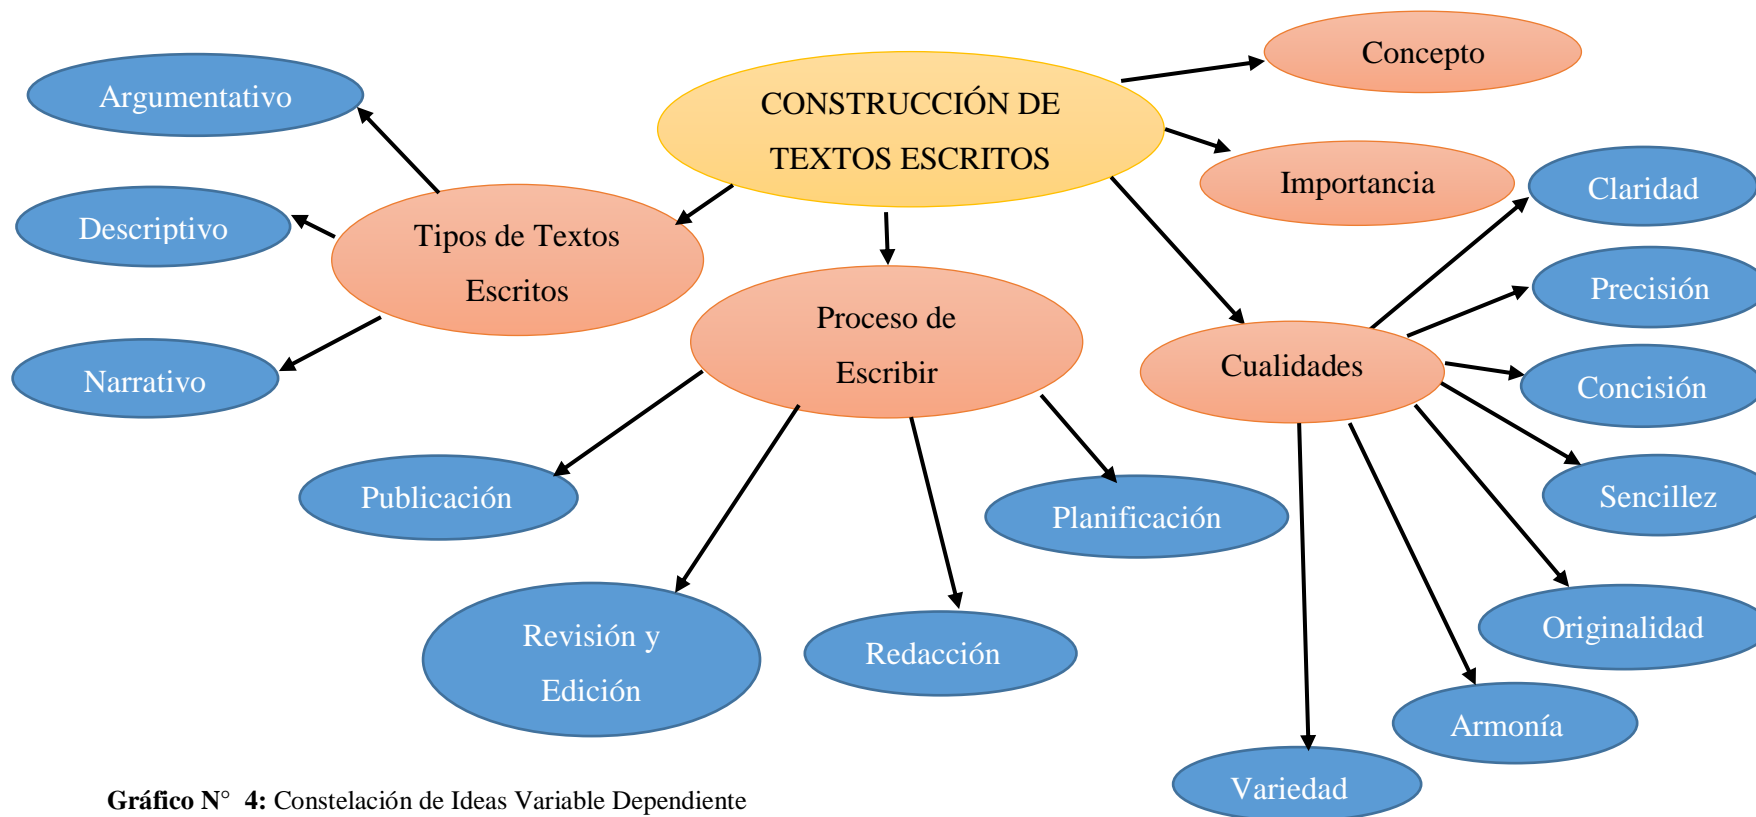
CONSTRUCCIÓN DE TEXTOS ESCRITOS

Concepto

Importancia

Tipos de Textos Escritos

Argumentativo

Descriptivo

Narrativo

Proceso de Escribir

Publicación

Revisión y Edición

Redacción

Planificación

Cualidades

Claridad

Precisión

Concisión

Sencillez

Originalidad

Armonía

Variedad

**Gráfico N° 4:** Constelación de Ideas Variable Dependiente